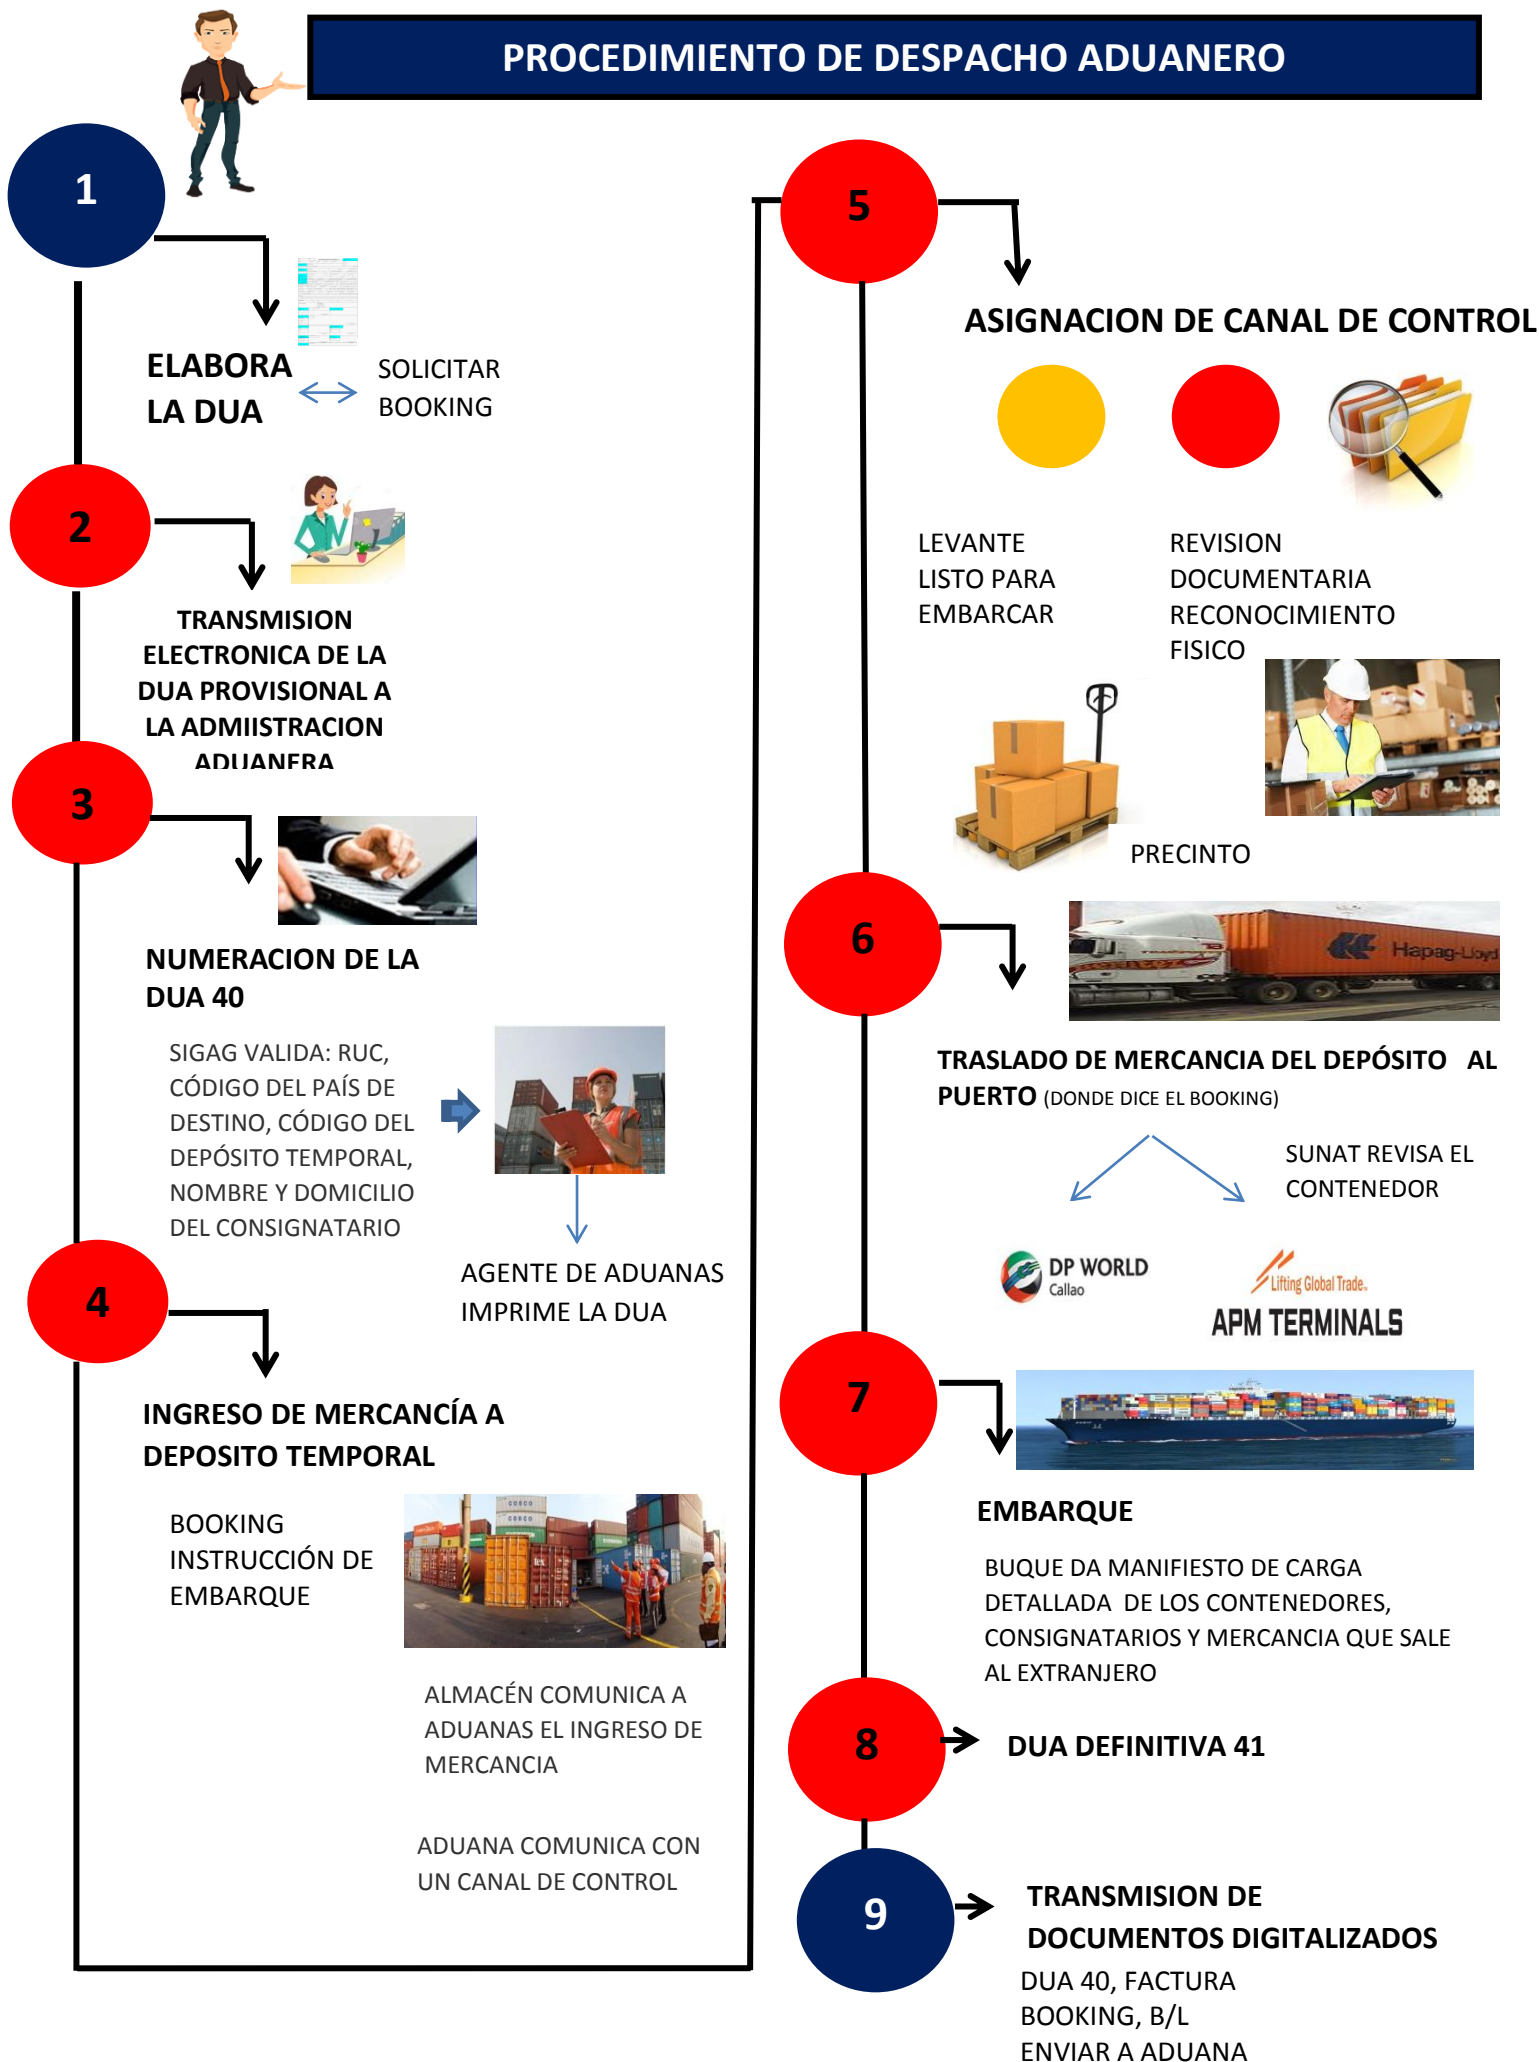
PROCEDIMIENTO DE DESPACHO ADUANERO

1

ELABORA LA DUA

SOLICITAR BOOKING

2

TRANSMISION ELECTRONICA DE LA DUA PROVISIONAL A LA ADMIISTRACION ADUANERA

3

NUMERACION DE LA DUA 40

SIGAG VALIDA: RUC, CÓDIGO DEL PAÍS DE DESTINO, CÓDIGO DEL DEPÓSITO TEMPORAL, NOMBRE Y DOMICILIO DEL CONSIGNATARIO

AGENTE DE ADUANAS IMPRIME LA DUA

4

INGRESO DE MERCANCÍA A DEPOSITO TEMPORAL

BOOKING
INSTRUCCIÓN DE EMBARQUE

ALMACÉN COMUNICA A ADUANAS EL INGRESO DE MERCANCIA

ADUANA COMUNICA CON UN CANAL DE CONTROL

5

ASIGNACION DE CANAL DE CONTROL

LEVANTE
LISTO PARA EMBARCAR

REVISION DOCUMENTARIA
RECONOCIMIENTO FISICO

PRECINTO

6

Hapag-Lloyd

TRASLADO DE MERCANCIA DEL DEPÓSITO AL PUERTO (DONDE DICE EL BOOKING)

SUNAT REVISA EL CONTENEDOR

DP WORLD
Callao

Lifting Global Trade.
APM TERMINALS

7

EMBARQUE

BUQUE DA MANIFIESTO DE CARGA DETALLADA DE LOS CONTENEDORES, CONSIGNATARIOS Y MERCANCIA QUE SALE AL EXTRANJERO

8

DUA DEFINITIVA 41

9

TRANSMISION DE DOCUMENTOS DIGITALIZADOS

DUA 40, FACTURA
BOOKING, B/L
ENVIAR A ADUANA